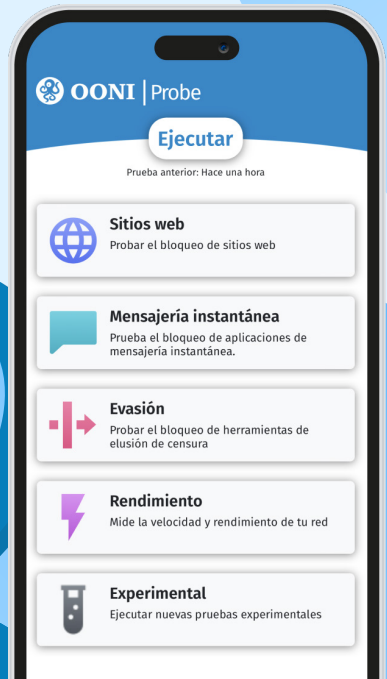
OONI | Probe

Ejecutar

Prueba anterior: Hace una hora

Sitios web
Probar el bloqueo de sitios web

Mensajería instantánea
Prueba el bloqueo de aplicaciones de mensajería instantánea.

Evasión
Probar el bloqueo de herramientas de elusión de censura

Rendimiento
Mide la velocidad y rendimiento de tu red

Experimental
Ejecutar nuevas pruebas experimentales